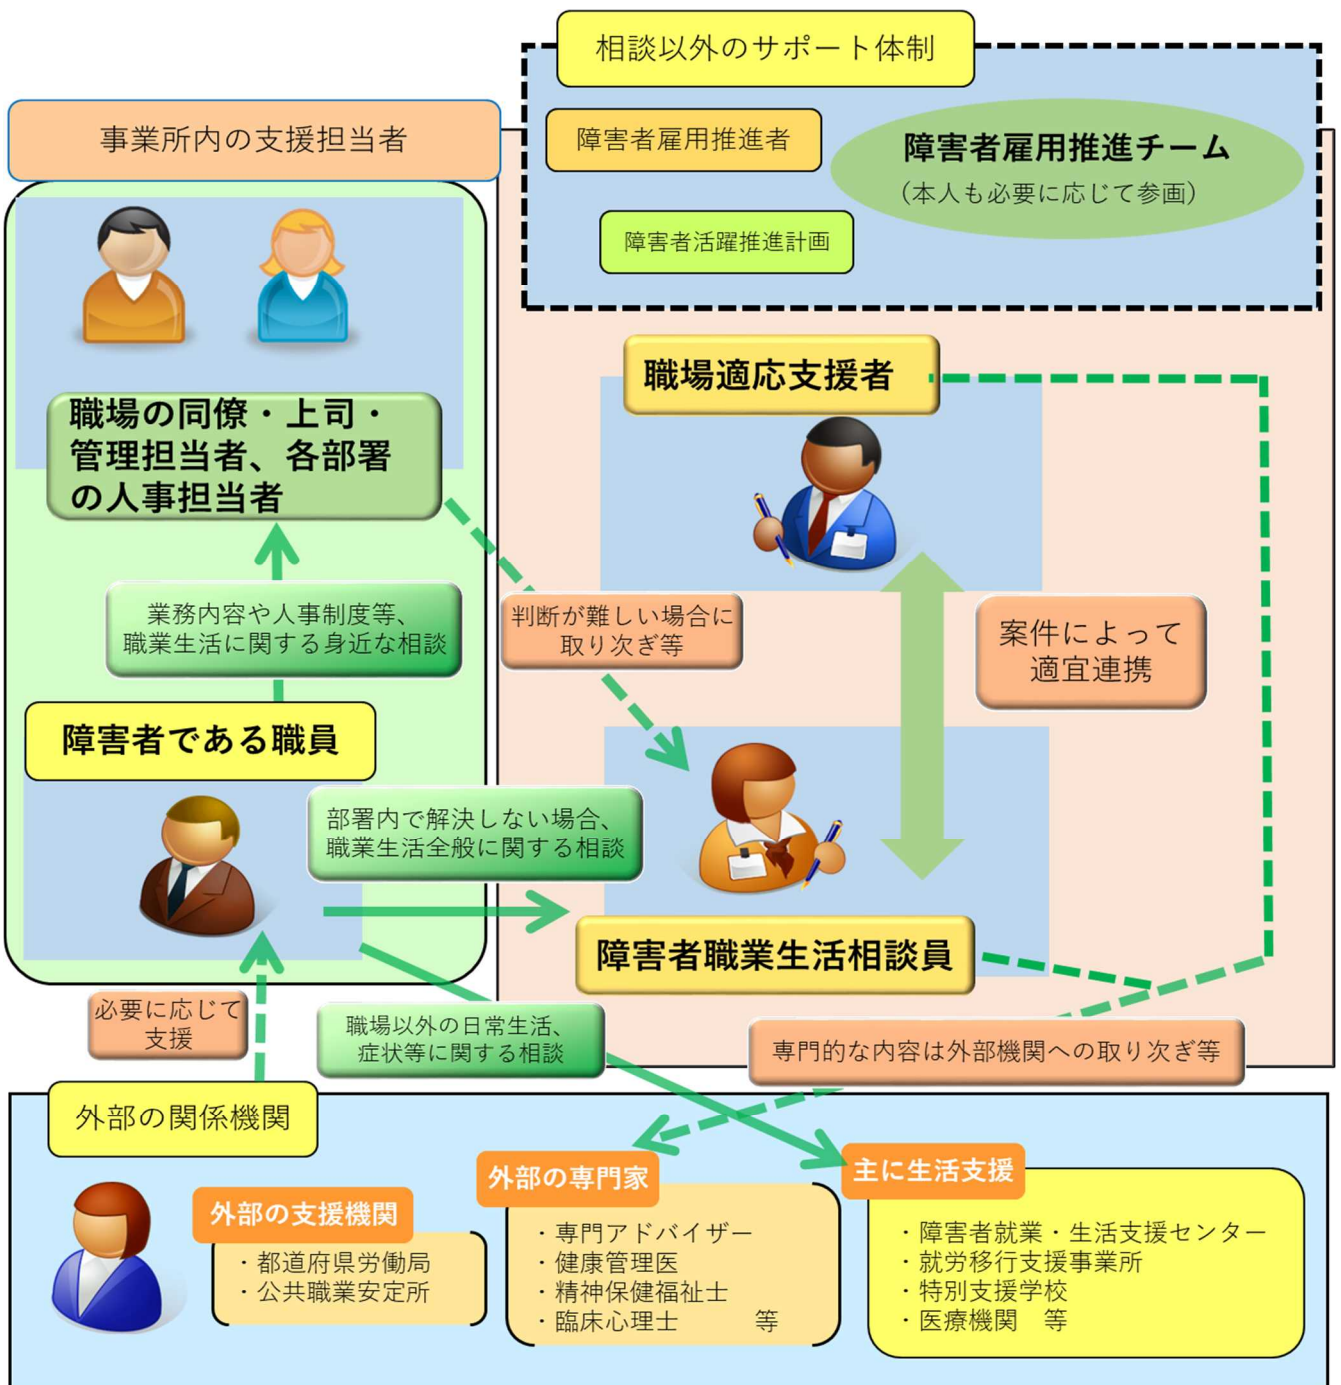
相談以外のサポート体制

障害者雇用推進者

障害者雇用推進チーム
（本人も必要に応じて参画）

障害者活躍推進計画

事業所内の支援担当者

職場の同僚・上司・管理担当者、各部署の人事担当者

業務内容や人事制度等、職業生活に関する身近な相談

障害者である職員

職場適応支援者

判断が難しい場合に取り次ぎ等

案件によって適宜連携

部署内で解決しない場合、職業生活全般に関する相談

障害者職業生活相談員

必要に応じて支援

職場以外の日常生活、症状等に関する相談

専門的な内容は外部機関への取り次ぎ等

外部の関係機関

外部の支援機関
・都道府県労働局
・公共職業安定所

外部の専門家
・専門アドバイザー
・健康管理医
・精神保健福祉士
・臨床心理士　等

主に生活支援
・障害者就業・生活支援センター
・就労移行支援事業所
・特別支援学校
・医療機関　等